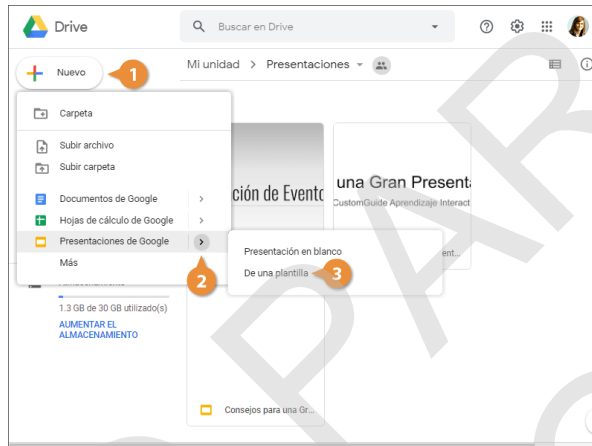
Drive

Buscar en Drive

Nuevo
1

Mi unidad > Presentaciones

Carpeta

Subir archivo

Subir carpeta

Documentos de Google

Hojas de cálculo de Google

Presentaciones de Google

Más

2

Presentación en blanco

De una plantilla
3

ción de Evento

una Gran Presenta

CustomGuide Aprendizaje Interact

ent...

1.3 GB de 30 GB utilizado(s)

AUMENTAR EL ALMACENAMIENTO

Consejos para una Gr...

PAR